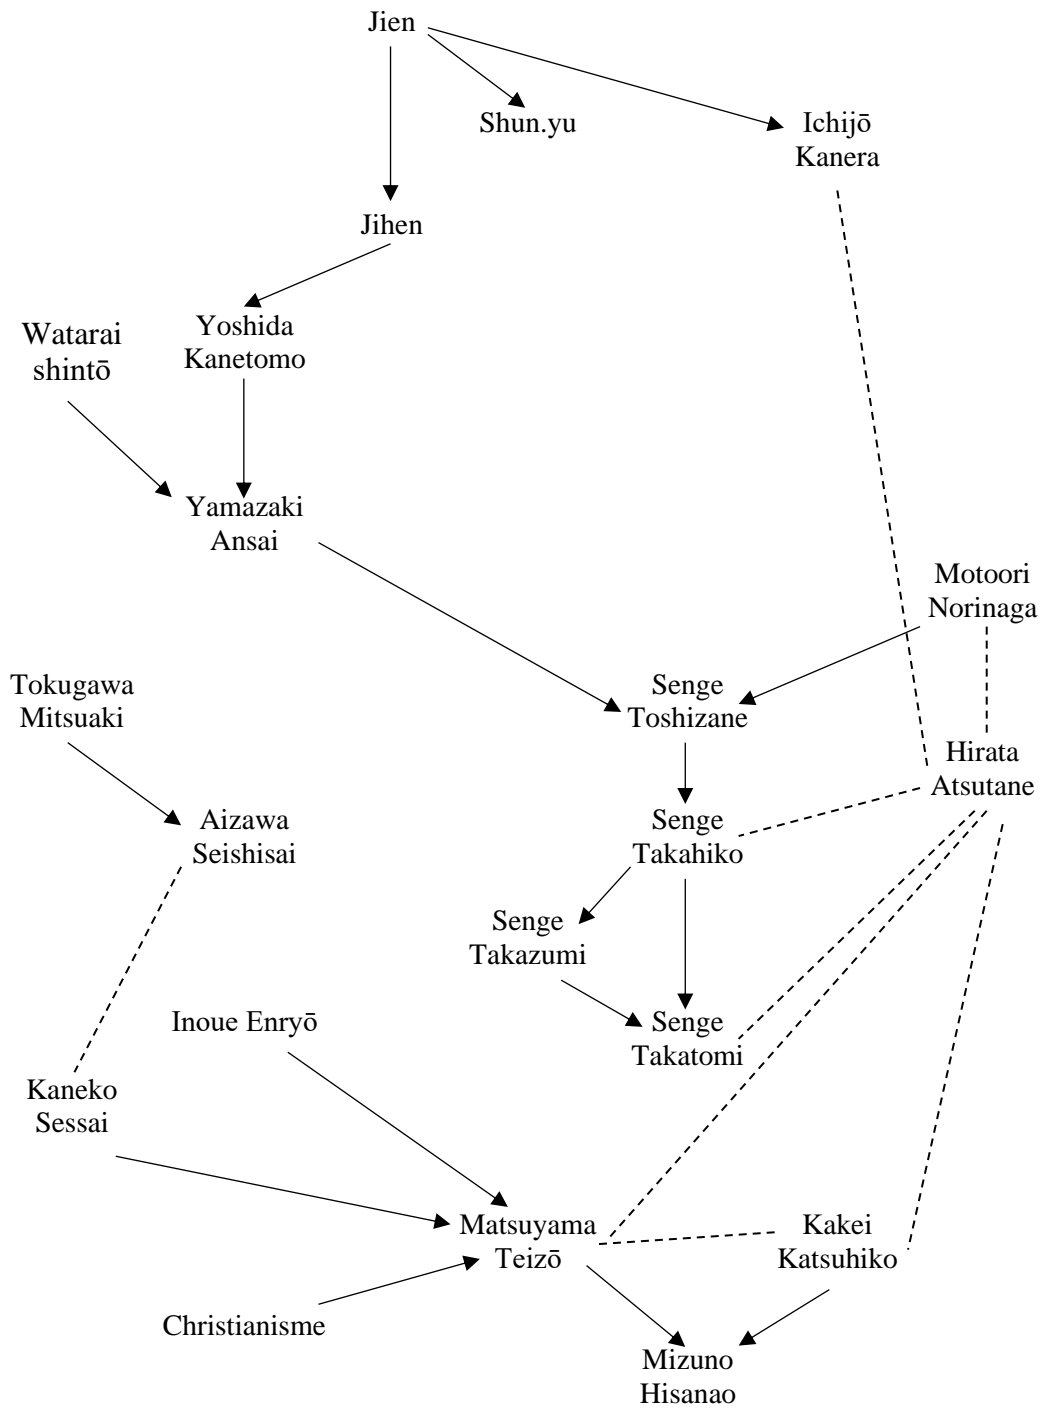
Jien

Shun.yu

Ichijō Kanera

Jihen

Watarai shintō

Yoshida Kanetomo

Yamazaki Ansai

Motoori Norinaga

Tokugawa Mitsuaki

Senge Toshizane

Hirata Atsutane

Aizawa Seishisai

Senge Takahiko

Senge Takazumi

Inoue Enryō

Senge Takatomi

Kaneko Sessai

Matsuyama Teizō

Kakei Katsuhiko

Christianisme

Mizuno Hisanao